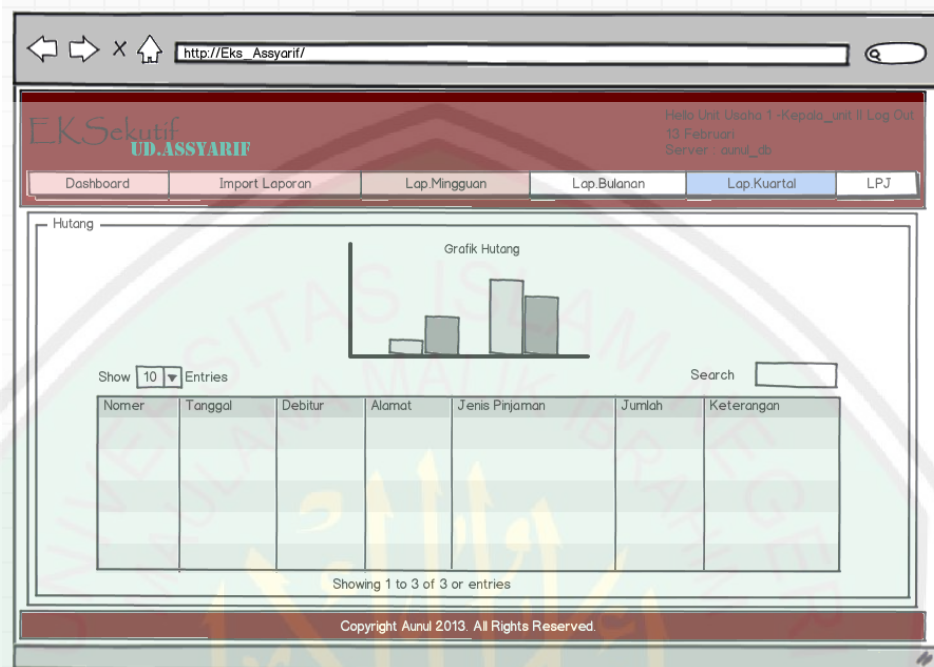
http://Eks_Assyarif/

EKSekutif
UD.ASSYARIF

Hello Unit Usaha 1 -Kepala_unit II Log Out
13 Februari
Server : aunul_db

| Dashboard | Import Laporan | Lap.Mingguan | Lap.Bulanan | Lap.Kuartal | LPJ |
|---|---|---|---|---|---|

Hutang

Grafik Hutang

Show 10 Entries

Search

| Nomer | Tanggal | Debitur | Alamat | Jenis Pinjaman | Jumlah | Keterangan |
|---|---|---|---|---|---|---|
| | | | | | | |

Showing 1 to 3 of 3 or entries

Copyright Aunul 2013. All Rights Reserved.